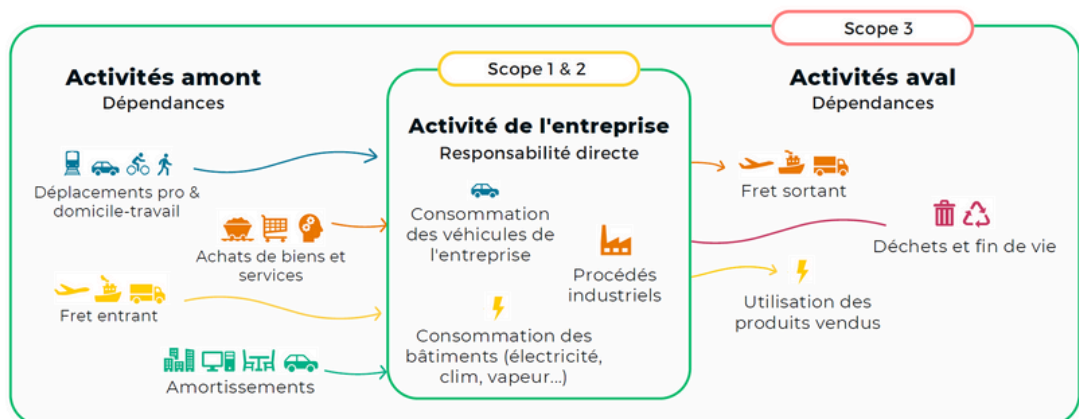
Scope 3

Activités amont
Dépendances

Déplacements pro & domicile-travail

Achats de biens et services

Fret entrant

Amortissements

Scope 1 & 2

Activité de l'entreprise
Responsabilité directe

Consommation des véhicules de l'entreprise

Procédés industriels

Consommation des bâtiments (électricité, clim, vapeur...)

Activités aval
Dépendances

Fret sortant

Déchets et fin de vie

Utilisation des produits vendus